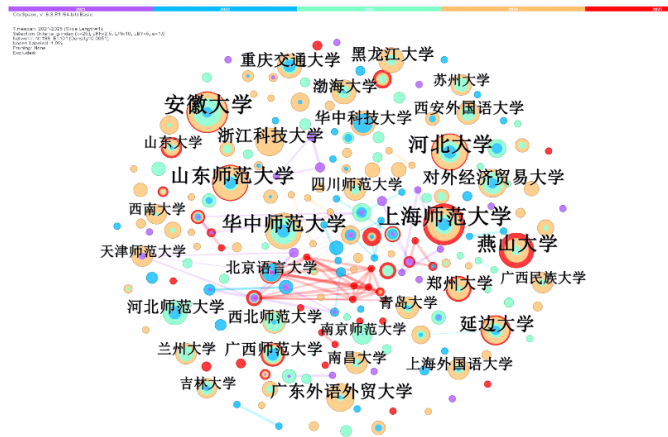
CiteSpace, v. 6.3.R1 (64-bit) Basic

重庆交通大学
黑龙江大学
渤海大学
苏州大学
安徽大学
西安外国语大学
华中科技大学
山东大学
浙江科技大学
河北大学
山东师范大学
四川师范大学
对外经济贸易大学
西南大学
华中师范大学
上海师范大学
燕山大学
天津师范大学
北京语言大学
郑州大学
广西民族大学
河北师范大学
青岛大学
西北师范大学
南京师范大学
延边大学
兰州大学
广西师范大学
南昌大学
上海外国语大学
吉林大学
广东外语外贸大学